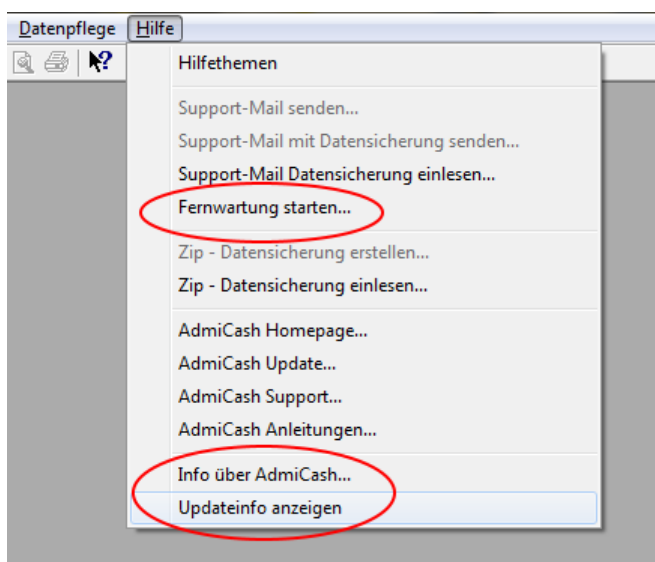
Datenpflege Hilfe

Hilfethemen

Support-Mail senden...
Support-Mail mit Datensicherung senden...
Support-Mail Datensicherung einlesen...
Fernwartung starten...

Zip - Datensicherung erstellen...
Zip - Datensicherung einlesen...

AdmiCash Homepage...
AdmiCash Update...
AdmiCash Support...
AdmiCash Anleitungen...

Info über AdmiCash...
Updateinfo anzeigen